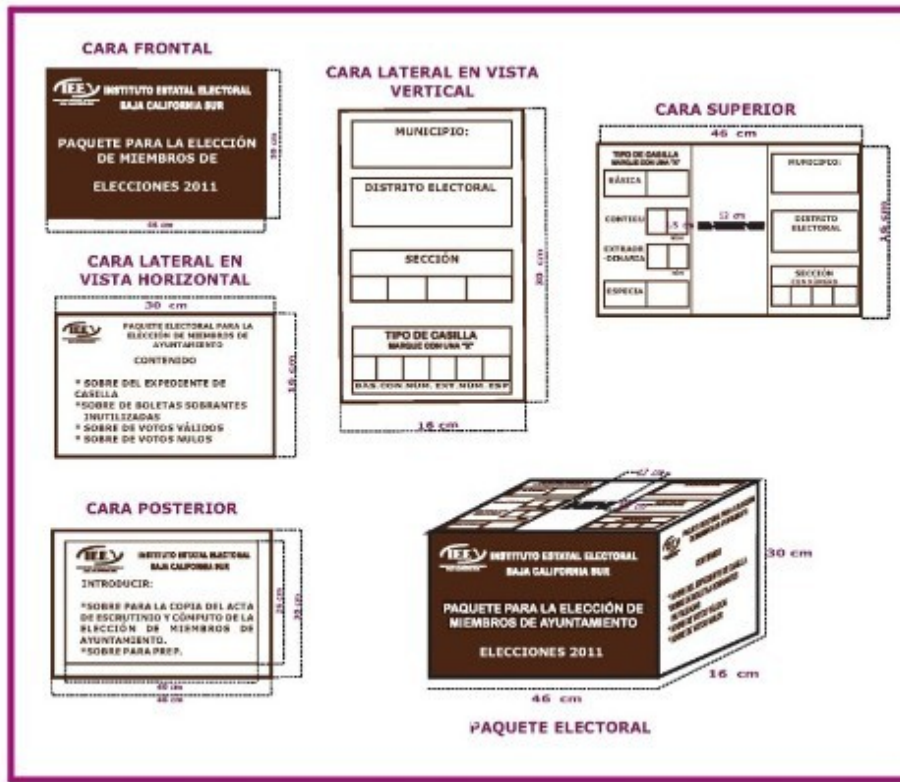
CARA FRONTAL

IEE INSTITUTO ESTATAL ELECTORAL BAJA CALIFORNIA SUR

PAQUETE PARA LA ELECCIÓN DE MIEMBROS DE

ELECCIONES 2011

30 cm

46 cm

CARA LATERAL EN VISTA VERTICAL

MUNICIPIO:

DISTRITO ELECTORAL

SECCIÓN

TIPO DE CASILLA
MARQUE CON UNA "X"

BAS. CON. NUM. EST. NUM. ESP

30 cm

16 cm

CARA SUPERIOR

46 cm

TIPO DE CASILLA MARQUE CON UNA "X"

BÁSICA

CONTIGU

EXTRAOR -DINARIA

ESPECIA

15 cm

12 cm

MUNICIPIO:

DISTRITO ELECTORAL

SECCIÓN

16 cm

CARA LATERAL EN VISTA HORIZONTAL

30 cm

IEE PAQUETE ELECTORAL PARA LA ELECCIÓN DE MIEMBROS DE AYUNTAMIENTO

CONTENIDO

* SOBRE DEL EXPEDIENTE DE CASILLA
*SOBRE DE BOLETAS SOBRANTES INUTILIZADAS
* SOBRE DE VOTOS VÁLIDOS
* SOBRE DE VOTOS NULOS

16 cm

CARA POSTERIOR

IEE INSTITUTO ESTATAL ELECTORAL BAJA CALIFORNIA SUR

INTRODUCIR:

*SOBRE PARA LA COPIA DEL ACTA DE ESCRUTINIO Y CÓMPUTO DE LA ELECCIÓN DE MIEMBROS DE AYUNTAMIENTO.
*SOBRE PARA PREP.

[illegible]

30 cm

40 cm

46 cm

IEE INSTITUTO ESTATAL ELECTORAL BAJA CALIFORNIA SUR

PAQUETE PARA LA ELECCIÓN DE MIEMBROS DE AYUNTAMIENTO

ELECCIONES 2011

30 cm

16 cm

46 cm

PAQUETE ELECTORAL